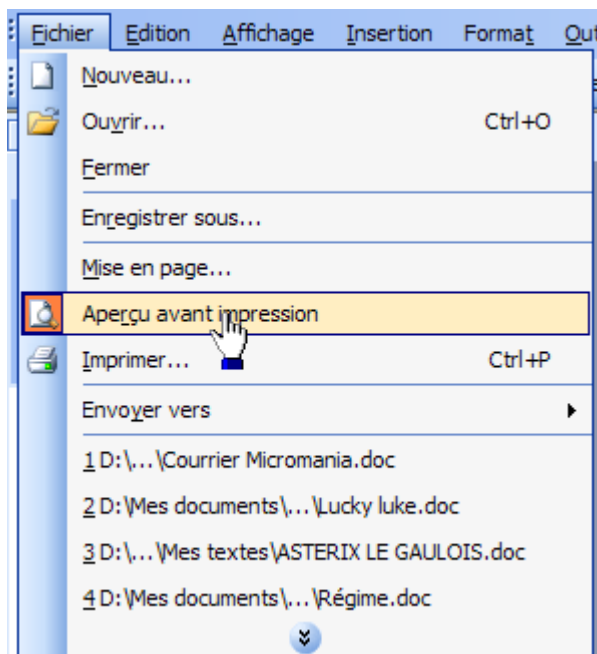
Fichier Edition Affichage Insertion Format Out

Nouveau...
Ouvrir... Ctrl+O
Fermer
Enregistrer sous...
Mise en page...
Aperçu avant impression
Imprimer... Ctrl+P
Envoyer vers
1 D:\...\Courrier Micromania.doc
2 D:\Mes documents\...\Lucky luke.doc
3 D:\...\Mes textes\ASTERIX LE GAULOIS.doc
4 D:\Mes documents\...\Régime.doc